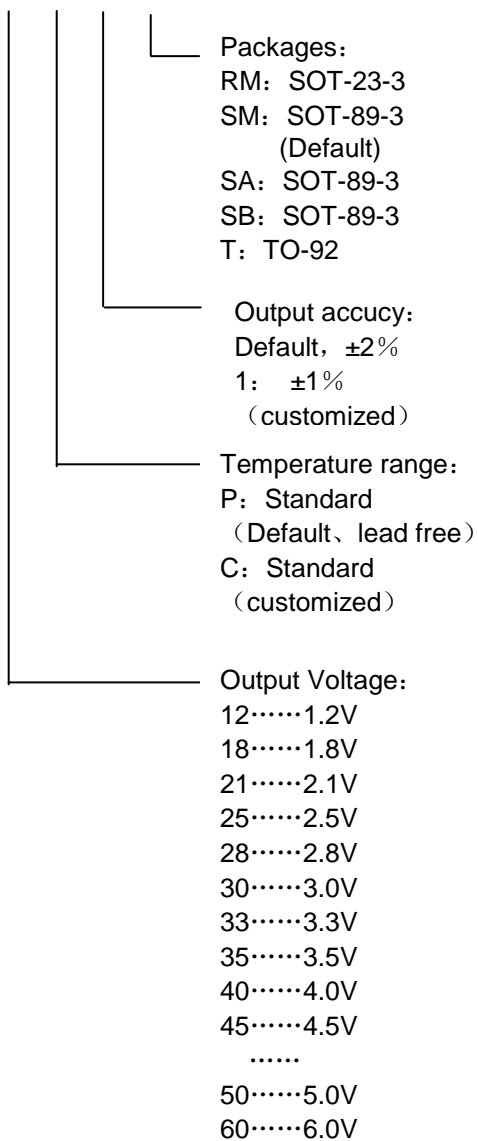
Packages：
RM：SOT-23-3
SM：SOT-89-3
(Default)
SA：SOT-89-3
SB：SOT-89-3
T：TO-92

Output accucy：
Default，±2％
1： ±1％
（customized）

Temperature range：
P：Standard
（Default、lead free）
C：Standard
（customized）

Output Voltage：
12……1.2V
18……1.8V
21……2.1V
25……2.5V
28……2.8V
30……3.0V
33……3.3V
35……3.5V
40……4.0V
45……4.5V
……
50……5.0V
60……6.0V